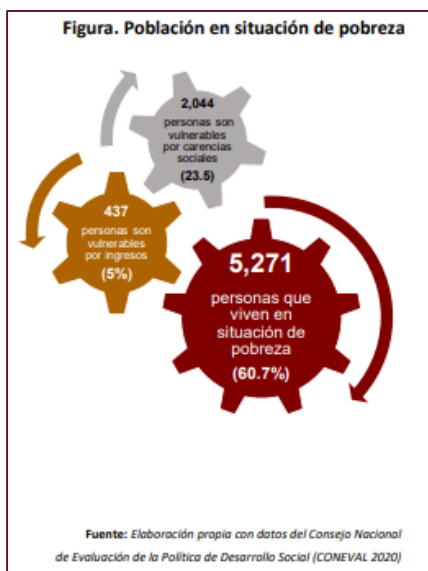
Figura. Población en situación de pobreza

2,044
personas son vulnerables por carencias sociales
(23.5)

437
personas son vulnerables por ingresos
(5%)

5,271
personas que viven en situación de pobreza
(60.7%)

Fuente: Elaboración propia con datos del Consejo Nacional de Evaluación de la Política de Desarrollo Social (CONEVAL 2020)